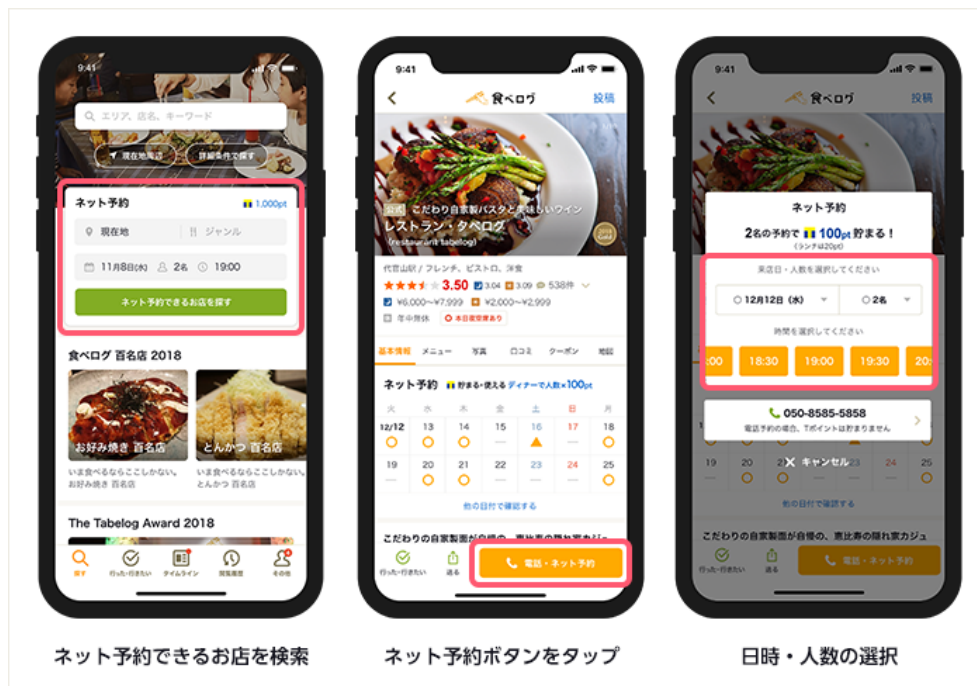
9:41

エリア、店名、キーワード

現在地周辺

詳細条件で探す

ネット予約

1,000pt

現在地

ジャンル

11月8日(木)

2名

19:00

ネット予約できるお店を探す

食べログ 百名店 2018

お好み焼き 百名店

いま食べるならここしかない。お好み焼き 百名店

とんかつ 百名店

いま食べるならここしかない。とんかつ 百名店

The Tabelog Award 2018

探す

行った・行きたい

タイムライン

閲覧履歴

その他

ネット予約できるお店を検索

9:41

食べログ

投稿

公式 こだわり自家製パスタと美味しいワイン

レストラン・タベログ

(restaurant tabelog)

代官山駅 / フレンチ、ビストロ、洋食

3.50

3.04

3.09

538件

¥6,000～¥7,999

¥2,000～¥2,999

年中無休

本日営業あり

基本情報

メニュー

写真

口コミ

クーポン

地図

ネット予約

貯まる・使える ディナーで一人数×100pt

| 火 | 水 | 木 | 金 | 土 | 日 | 月 |
|---|---|---|---|---|---|---|
| 12/12 | 13 | 14 | 15 | 16 | 17 | 18 |
| 19 | 20 | 21 | 22 | 23 | 24 | 25 |

他の日付で確認する

こだわりの自家製麺が自慢の、恵比寿の隠れ家カジュ

行った・行きたい

送る

電話・ネット予約

ネット予約ボタンをタップ

9:41

食べログ

投稿

ネット予約

2名の予約で 100pt 貯まる！

(ランチは20pt)

来店日・人数を選択してください

12月12日 (水)

2名

時間を選択してください

:00

18:30

19:00

19:30

20:

050-8585-5858

電話予約の場合、Tポイントは貯まりません

19

20

21

22

23

24

25

キャンセル

他の日付で確認する

こだわりの自家製麺が自慢の、恵比寿の隠れ家カジュ

行った・行きたい

送る

電話・ネット予約

日時・人数の選択